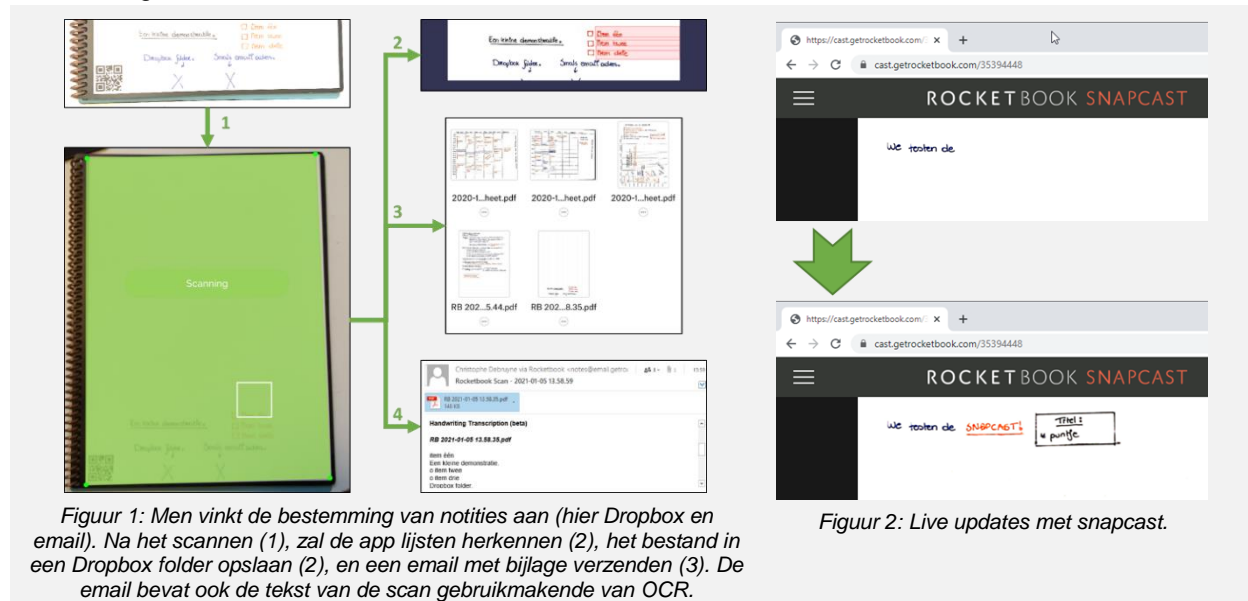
Een kleine demonstratie.
☐ item één
☐ item twee
☐ item drie
Dropbox folder.
Email verstuurd.

1

Scanning

2

Een kleine demonstratie.
☐ item één
☐ item twee
☐ item drie
Dropbox folder.
Email verstuurd.

3

2020-1...heet.pdf
2020-1...heet.pdf
2020-1...heet.pdf
RB 202...5.44.pdf
RB 202...8.35.pdf

4

Christophe Debruyne via Rocketbook <notes@email.getro
Rocketbook Scan - 2021-01-05 13.58.59
RB 2021-01-05 13.58.35.pdf
Handwriting Transcription (beta)
RB 2021-01-05 13.58.35.pdf
item één
Een kleine demonstratie.
o item twee
o item drie
Dropbox folder.

https://cast.getrocketbook.com/ ×
+
cast.getrocketbook.com/35394448
ROCKETBOOK SNAPCAST
We testen de

https://cast.getrocketbook.com/ ×
+
cast.getrocketbook.com/35394448
ROCKETBOOK SNAPCAST
We testen de SNAPCAST!
Titel 1
• puntje

Figuur 1: Men vinkt de bestemming van notities aan (hier Dropbox en email). Na het scannen (1), zal de app lijsten herkennen (2), het bestand in een Dropbox folder opslaan (2), en een email met bijlage verzenden (3). De email bevat ook de tekst van de scan gebruikmakende van OCR.

Figuur 2: Live updates met snapcast.